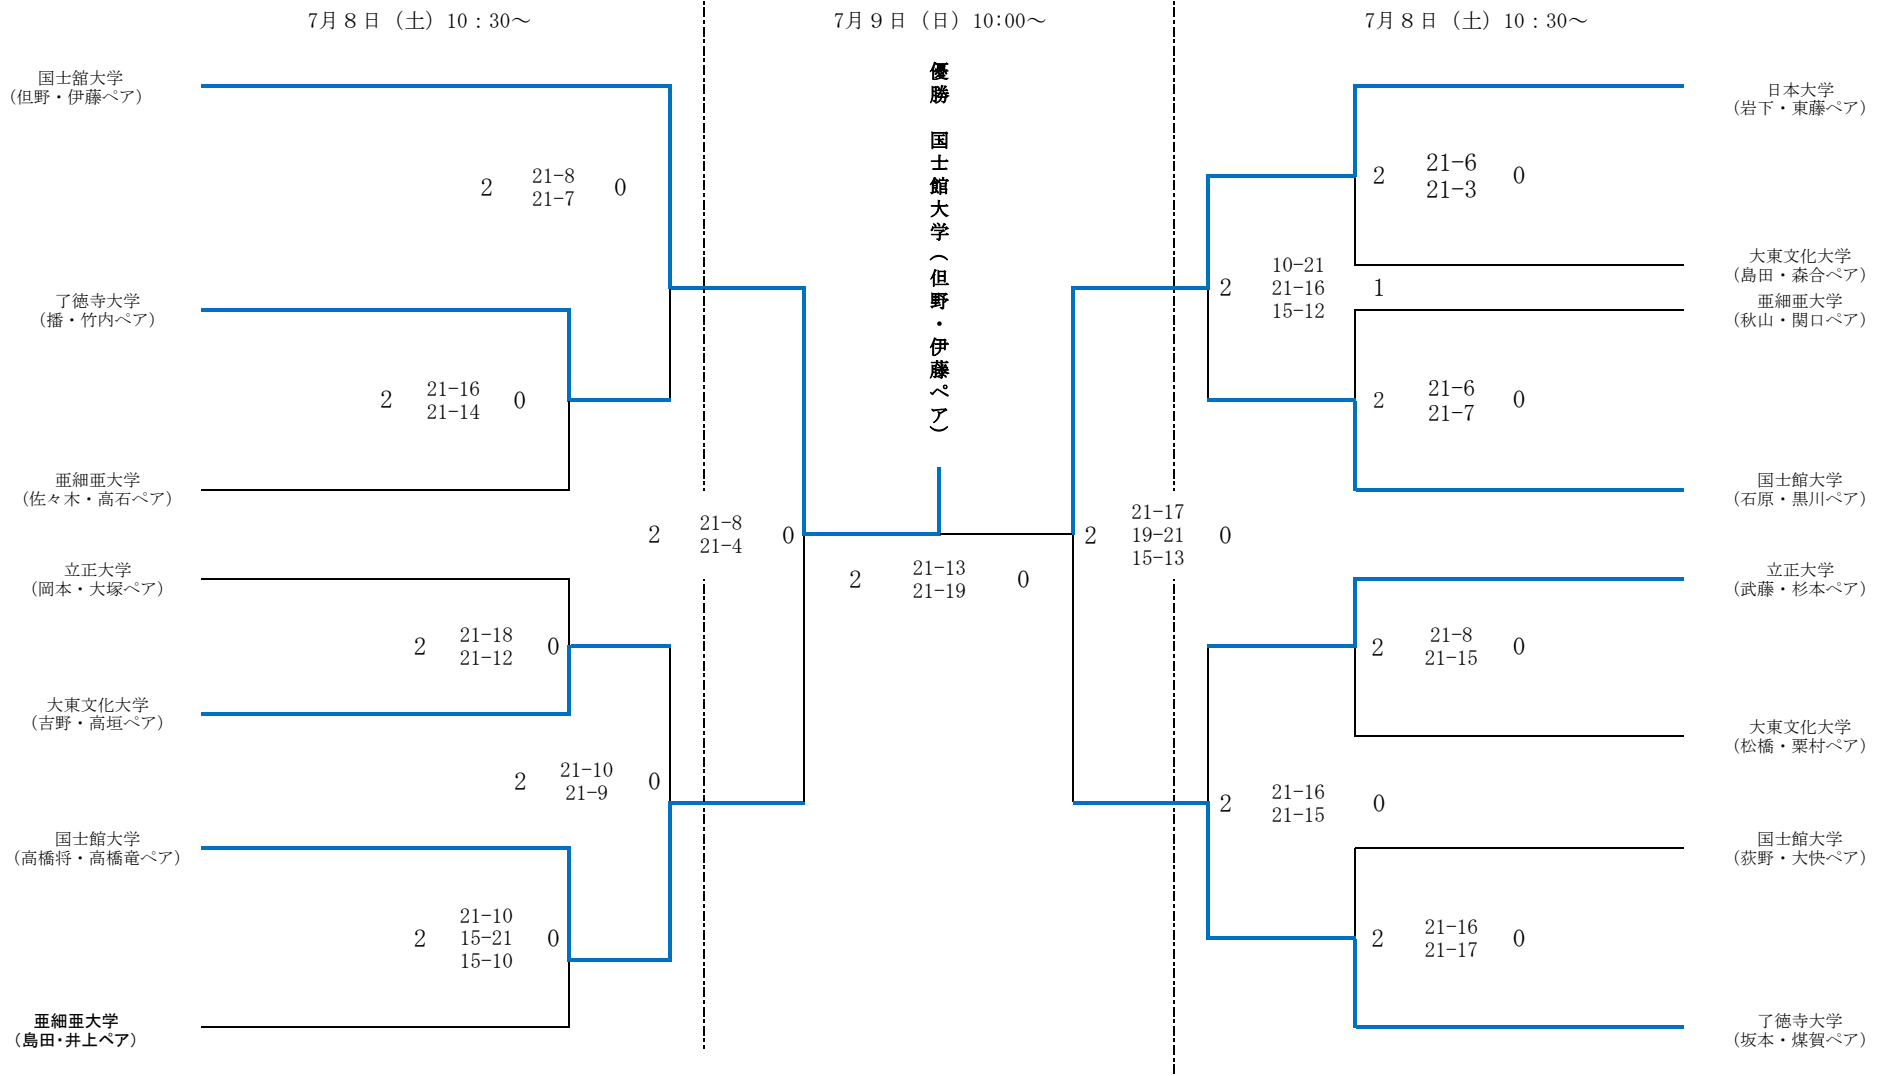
7月８日（土）10：30～

7月９日（日）10:00～

7月８日（土）10：30～

優勝　国士館大学（但野・伊藤ペア）

国士舘大学
（但野・伊藤ペア）

2　21-8　21-7　0

了徳寺大学
（播・竹内ペア）

2　21-16　21-14　0

亜細亜大学
（佐々木・高石ペア）

2　21-8　21-4　0

立正大学
（岡本・大塚ペア）

2　21-18　21-12　0

大東文化大学
（吉野・高垣ペア）

2　21-10　21-9　0

国士館大学
（高橋将・高橋竜ペア）

2　21-10　15-21　15-10　0

亜細亜大学
（島田・井上ペア）

2　21-13　21-19　0

日本大学
（岩下・東藤ペア）

2　21-6　21-3　0

大東文化大学
（島田・森合ペア）

2　10-21　21-16　15-12　1

亜細亜大学
（秋山・関口ペア）

2　21-6　21-7　0

国士館大学
（石原・黒川ペア）

2　21-17　19-21　15-13　0

立正大学
（武藤・杉本ペア）

2　21-8　21-15　0

大東文化大学
（松橋・粟村ペア）

2　21-16　21-15　0

国士館大学
（荻野・大快ペア）

2　21-16　21-17　0

了徳寺大学
（坂本・煤賀ペア）